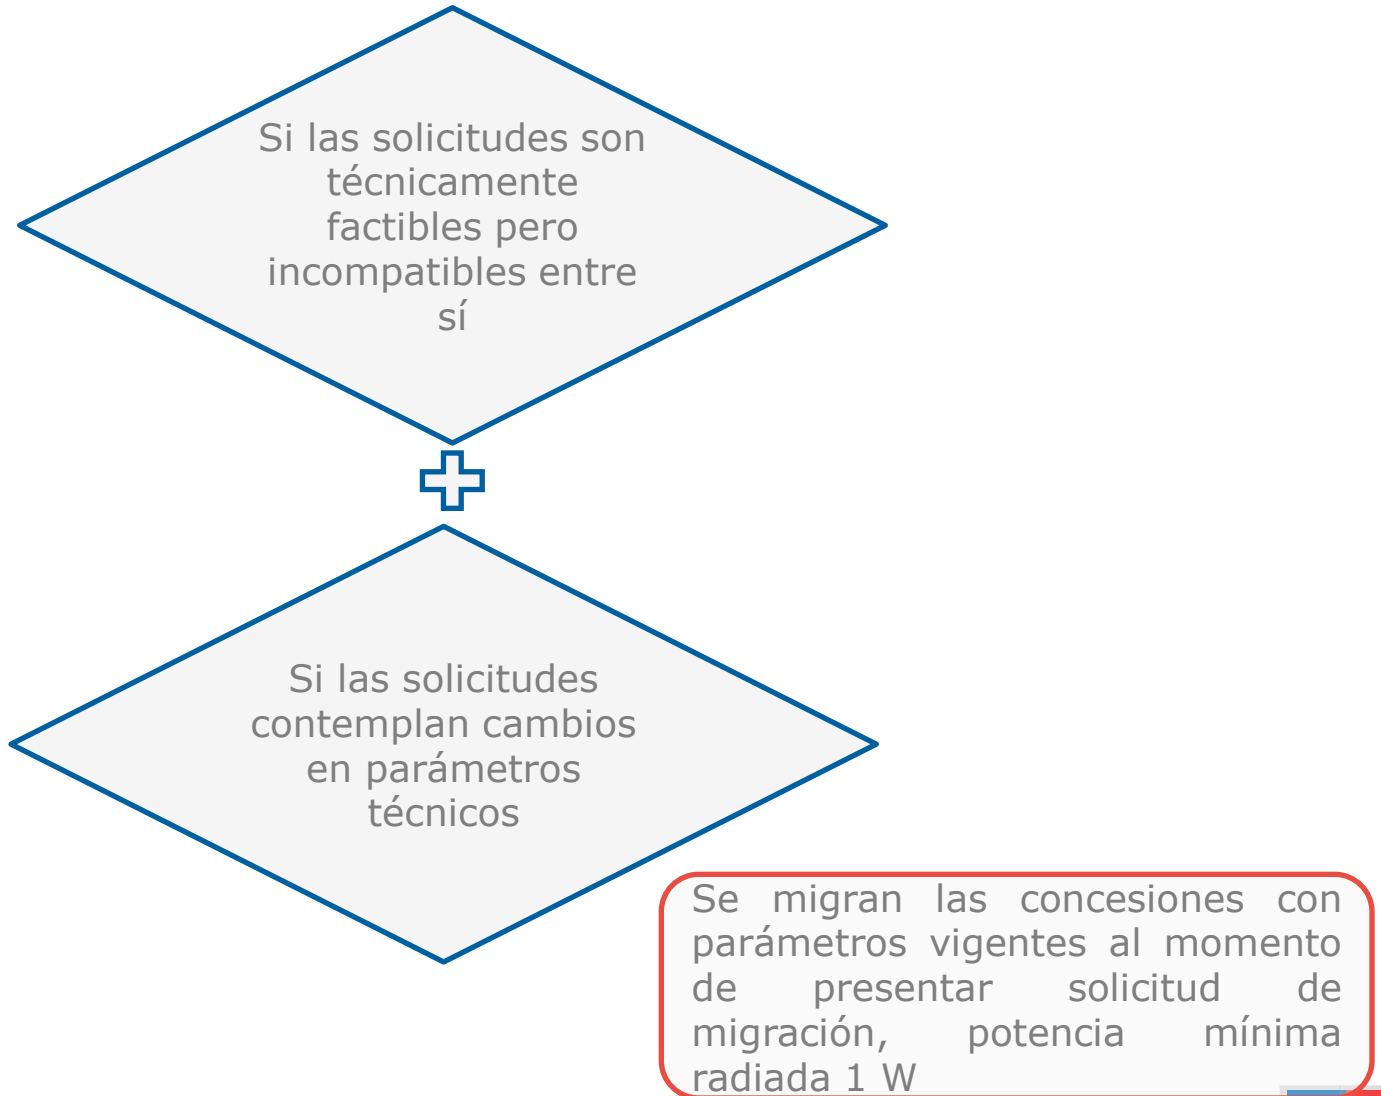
Si las solicitudes son técnicamente factibles pero incompatibles entre sí

Si las solicitudes contemplan cambios en parámetros técnicos

Se migran las concesiones con parámetros vigentes al momento de presentar solicitud de migración, potencia mínima radiada 1 W